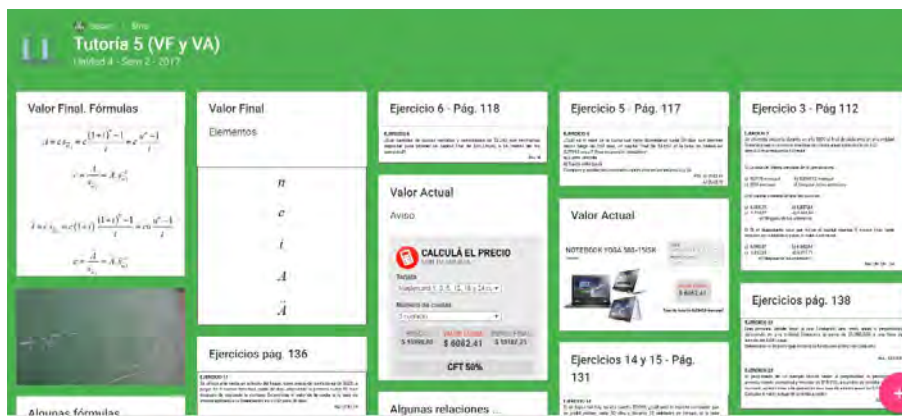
Tutoría 5 (VF y VA)
Unidad 4 - Sem 2 - 2017

Valor Final. Fórmulas

$A = c\,s_{\overline{n}|i} = c\frac{(1+i)^n - 1}{i} = c\frac{u^n - 1}{i}$

$c = \frac{A}{s_{\overline{n}|i}} = A\,s_{\overline{n}|i}^{-1}$

$\ddot{A} = c\,\ddot{s}_{\overline{n}|i} = c(1+i)\frac{(1+i)^n - 1}{i} = c\,u\frac{u^n - 1}{i}$

$c = \frac{\ddot{A}}{\ddot{s}_{\overline{n}|i}} = \ddot{A}\,\ddot{s}_{\overline{n}|i}^{-1}$

Algunas fórmulas

Valor Final

Elementos

$n$

$c$

$i$

$A$

$\ddot{A}$

Ejercicios pág. 136

Ejercicio 6 - Pág. 118

Valor Actual

Aviso

CALCULÁ EL PRECIO

Tarjeta

Número de cuotas

$ 6082,41

CFT 50%

Algunas relaciones ...

Ejercicio 5 - Pág. 117

Valor Actual

NOTEBOOK YOGA 500-15ISK

$ 6082,41

Ejercicios 14 y 15 - Pág. 131

Ejercicio 3 - Pág 112

Ejercicios pág. 138

+